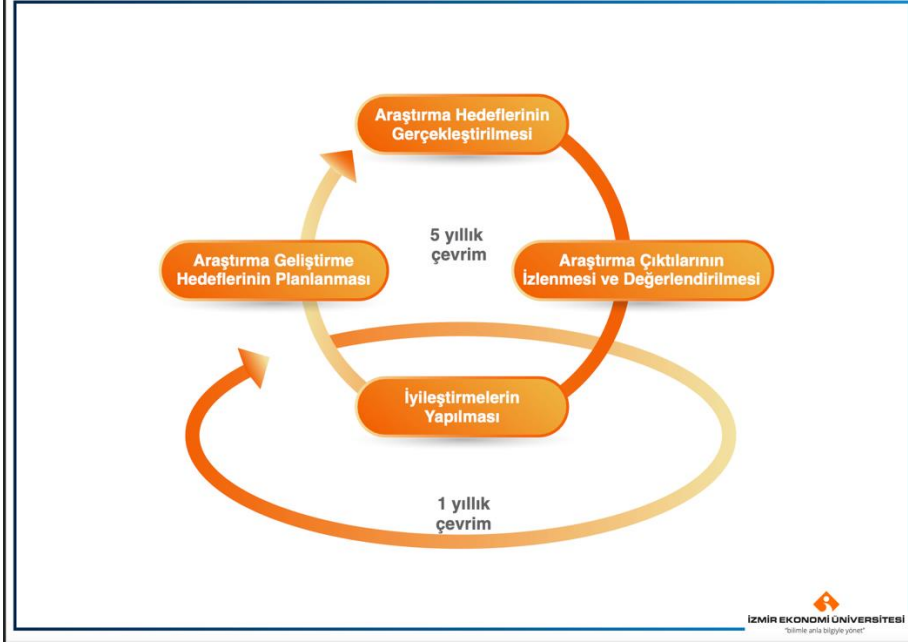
Araştırma Hedeflerinin Gerçekleştirilmesi

Araştırma Geliştirme Hedeflerinin Planlanması

5 yıllık çevrim

Araştırma Çıktılarının İzlenmesi ve Değerlendirilmesi

İyileştirmelerin Yapılması

1 yıllık çevrim

İZMİR EKONOMİ ÜNİVERSİTESİ
"bilimle anla bilgiyle yönet"